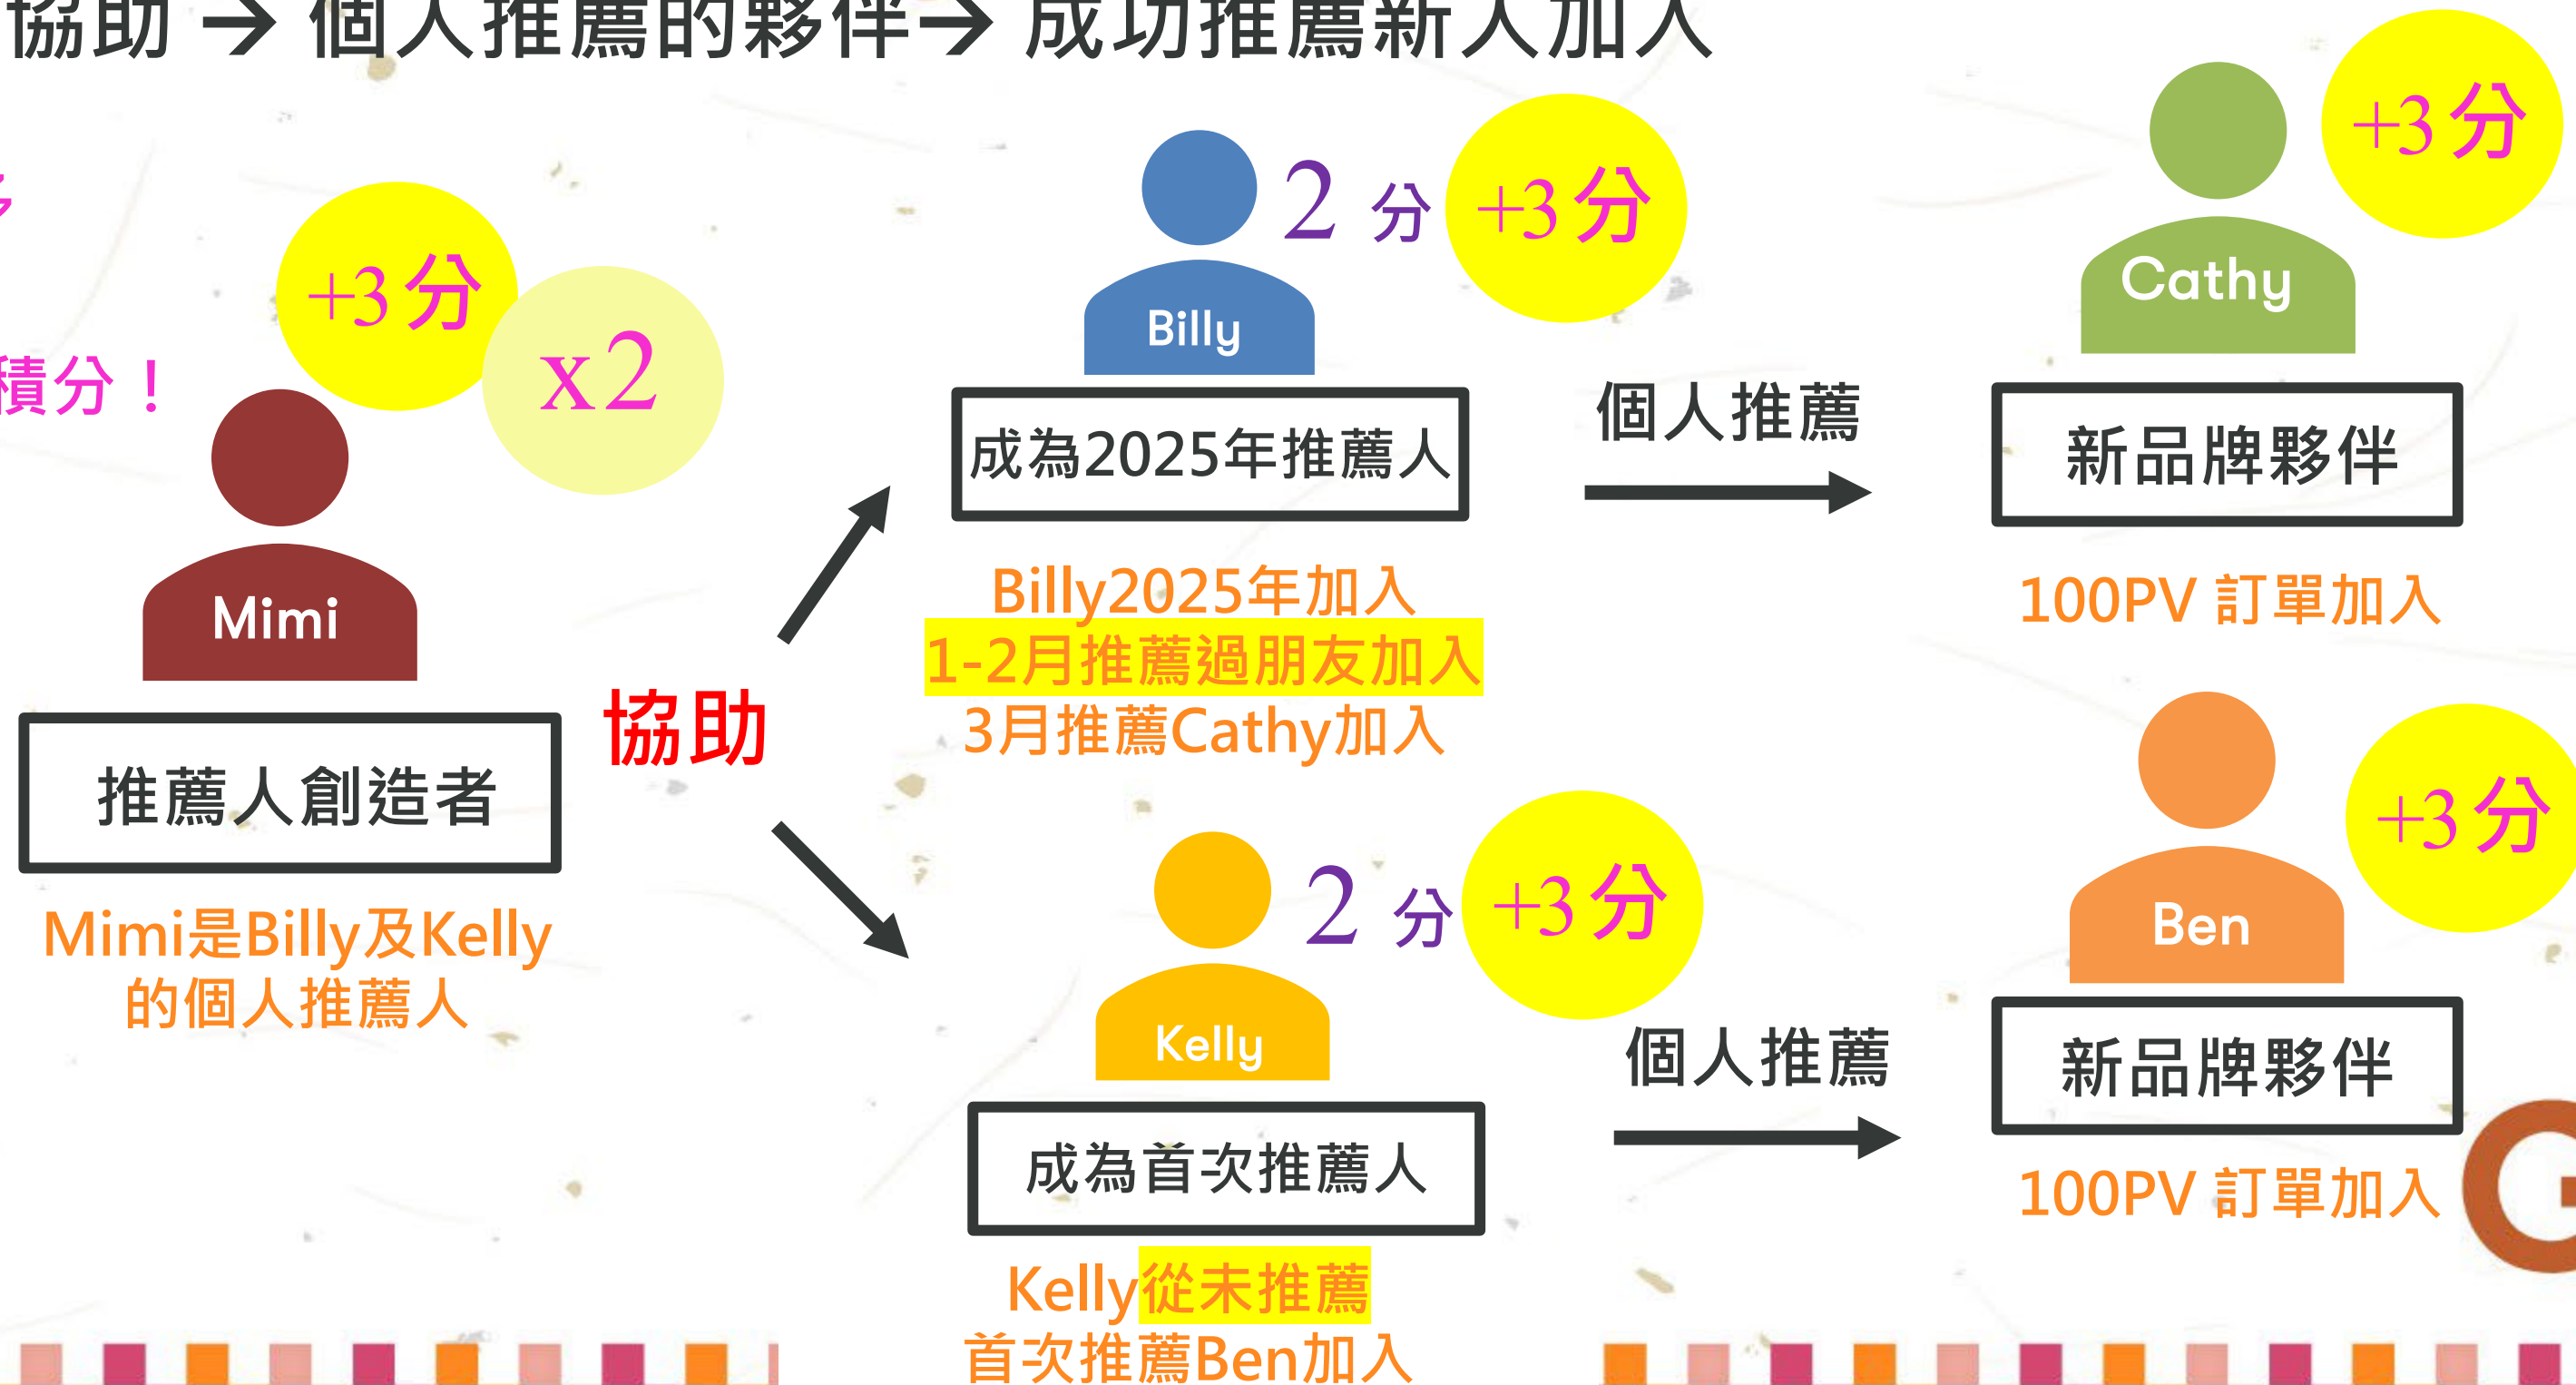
協助 → 個人推薦的夥伴 → 成功推薦新人加入

積分！

+3分

x2

Mimi

推薦人創造者

Mimi是Billy及Kelly的個人推薦人

協助

2 分 +3分

Billy

成為2025年推薦人

Billy2025年加入
1-2月推薦過朋友加入
3月推薦Cathy加入

個人推薦

+3分

Cathy

新品牌夥伴

100PV 訂單加入

2 分 +3分

Kelly

成為首次推薦人

Kelly從未推薦
首次推薦Ben加入

個人推薦

+3分

Ben

新品牌夥伴

100PV 訂單加入